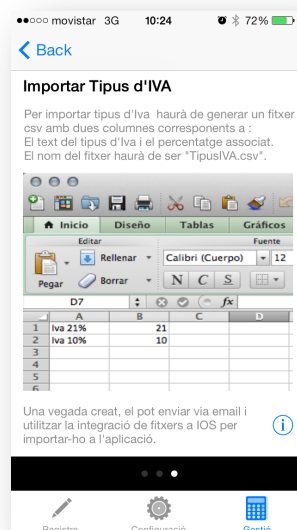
●○○○○ movistar 3G 10:24 72%

Back

Importar Tipus d'IVA

Per importar tipus d'Iva haurà de generar un fitxer csv amb dues columnes corresponents a :
El text del tipus d'Iva i el percentatge associat.
El nom del fitxer haurà de ser "TipusIVA.csv".

Inicio Diseño Tablas Gráficos

Editar Fuente

Rellenar Calibri (Cuerpo) 12

Pegar Borrar N C S

D7 fx

| | A | B | C | D |
|---|---|---|---|---|
| 1 | Iva 21% | 21 | | |
| 2 | Iva 10% | 10 | | |
| 3 | | | | |
| 4 | | | | |
| 5 | | | | |
| 6 | | | | |
| 7 | | | | |

Una vegada creat, el pot enviar via email i utilitzar la integració de fitxers a IOS per importar-ho a l'aplicació.

Registre Configuració Gestió